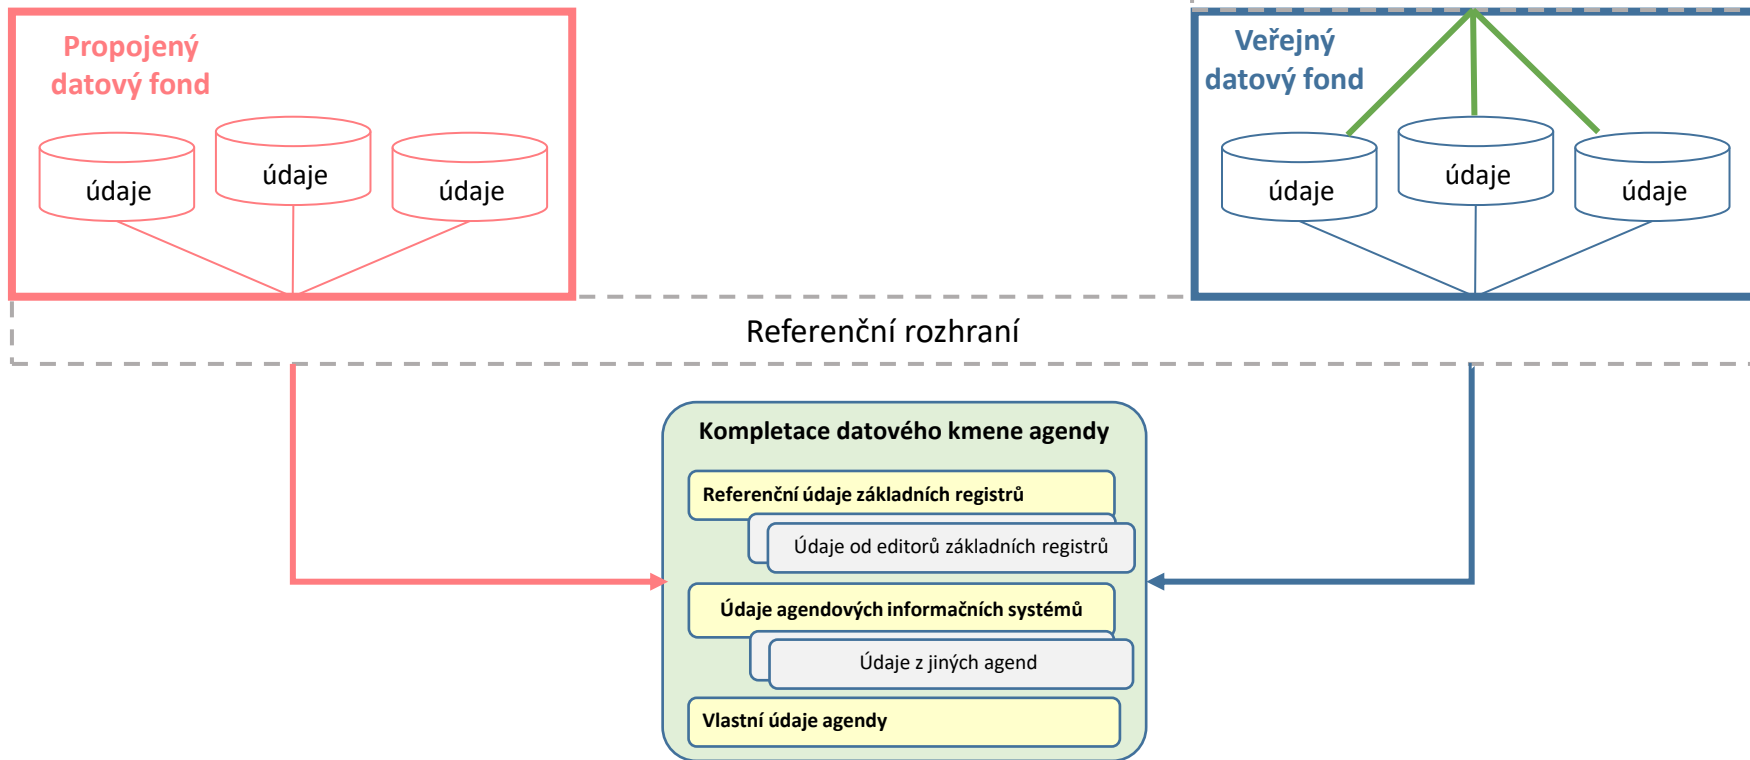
Propojený datový fond

údaje

údaje

údaje

Veřejný datový fond

údaje

údaje

údaje

Referenční rozhraní

Kompletace datového kmene agendy

Referenční údaje základních registrů

Údaje od editorů základních registrů

Údaje agendových informačních systémů

Údaje z jiných agend

Vlastní údaje agendy